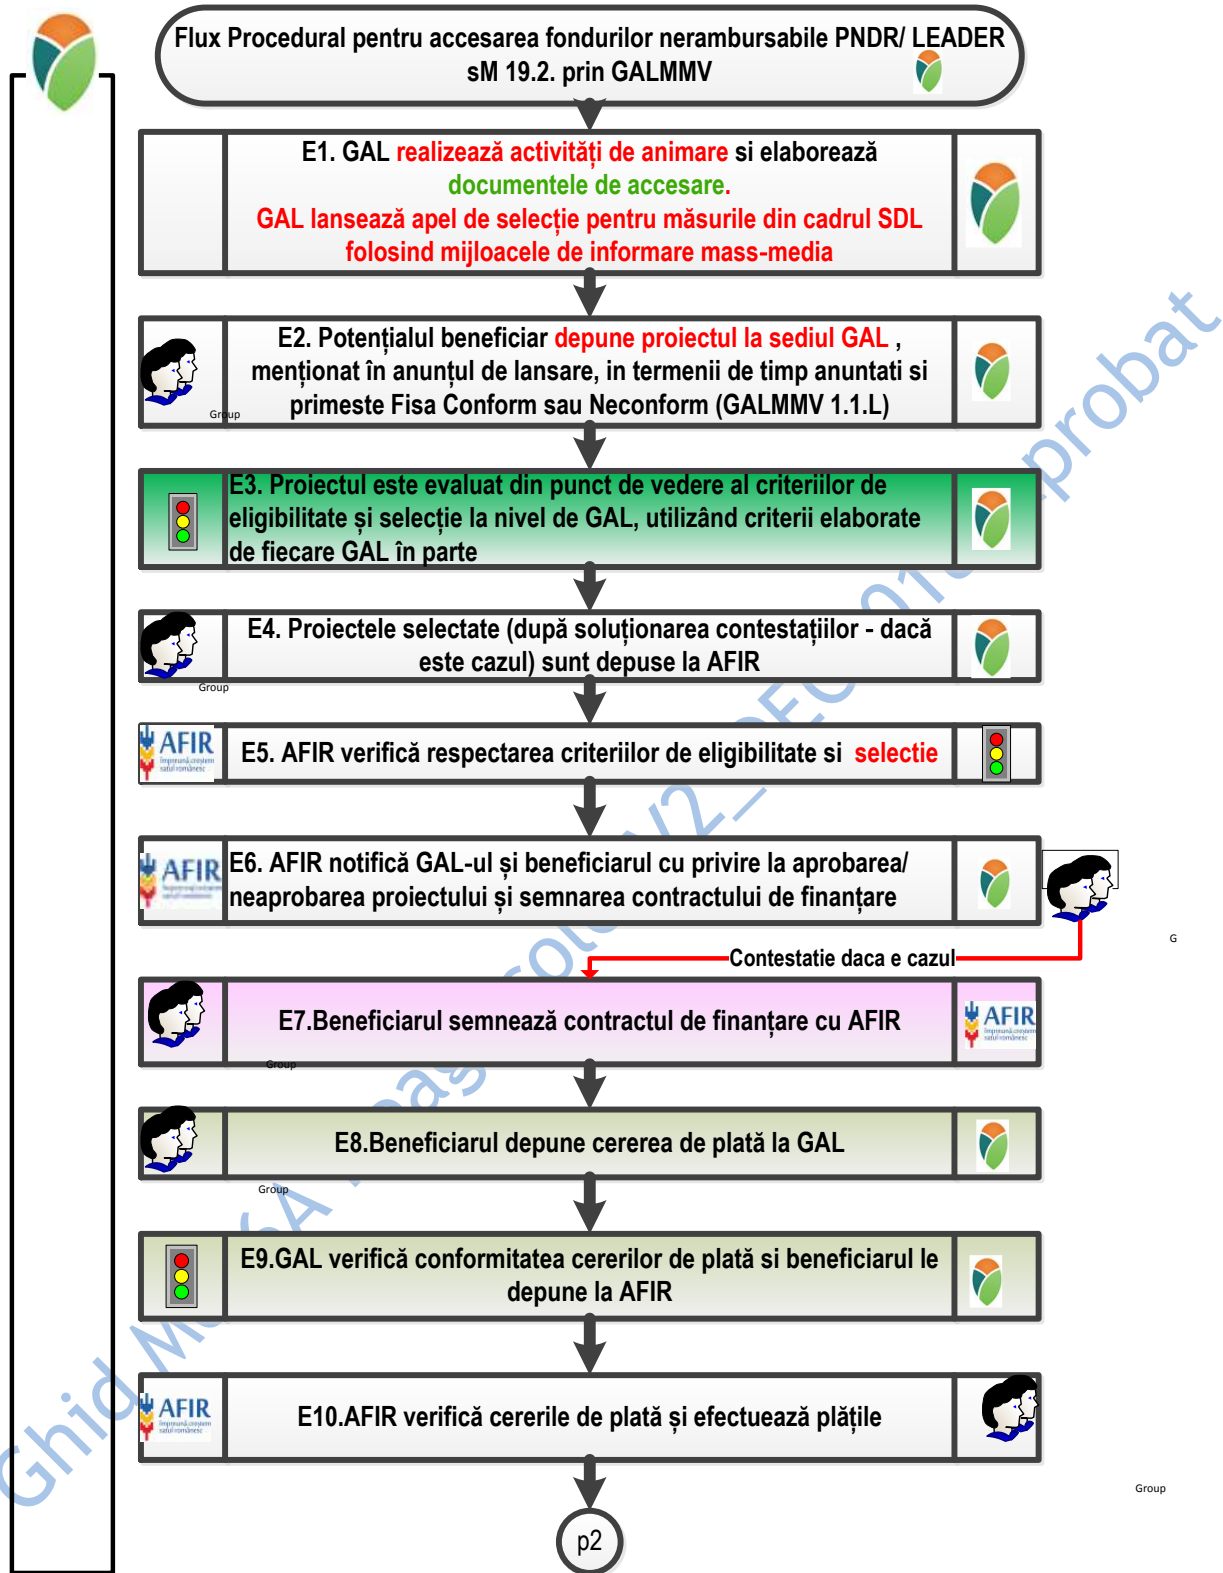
Flux Procedural pentru accesarea fondurilor nerambursabile PNDR/ LEADER sM 19.2. prin GALMMV

E1. GAL realizează activități de animare si elaborează documentele de accesare. GAL lansează apel de selecție pentru măsurile din cadrul SDL folosind mijloacele de informare mass-media

Group

E2. Potențialul beneficiar depune proiectul la sediul GAL , menționat în anunțul de lansare, in termenii de timp anuntati si primeste Fisa Conform sau Neconform (GALMMV 1.1.L)

E3. Proiectul este evaluat din punct de vedere al criteriilor de eligibilitate și selecție la nivel de GAL, utilizând criterii elaborate de fiecare GAL în parte

Group

E4. Proiectele selectate (după soluționarea contestațiilor - dacă este cazul) sunt depuse la AFIR

AFIR

E5. AFIR verifică respectarea criteriilor de eligibilitate si selectie

AFIR

E6. AFIR notifică GAL-ul și beneficiarul cu privire la aprobarea/ neaprobarea proiectului și semnarea contractului de finanțare

G

Contestatie daca e cazul

Group

E7.Beneficiarul semnează contractul de finanțare cu AFIR

AFIR

Group

E8.Beneficiarul depune cererea de plată la GAL

E9.GAL verifică conformitatea cererilor de plată si beneficiarul le depune la AFIR

AFIR

E10.AFIR verifică cererile de plată și efectuează plățile

Group

p2

Ghid M... aprobat